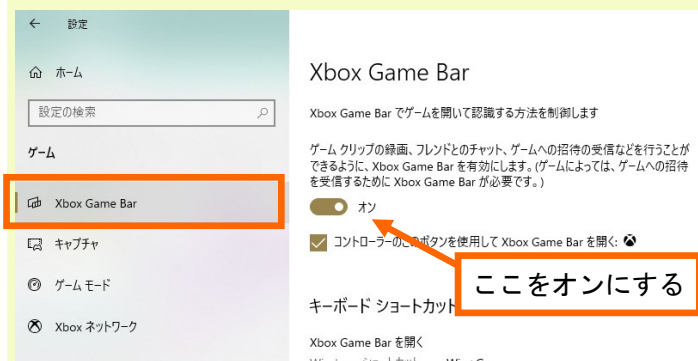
← 設定

ホーム

設定の検索

ゲーム

Xbox Game Bar

キャプチャ

ゲーム モード

Xbox ネットワーク

Xbox Game Bar

Xbox Game Bar でゲームを開いて認識する方法を制御します

ゲーム クリップの録画、フレンドとのチャット、ゲームへの招待の受信などを行うことができるように、Xbox Game Bar を有効にします。(ゲームによっては、ゲームへの招待を受信するために Xbox Game Bar が必要です。)

オン

コントローラーの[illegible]ボタンを使用して Xbox Game Bar を開く:

ここをオンにする

キーボード ショートカット

Xbox Game Bar を開く

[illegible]